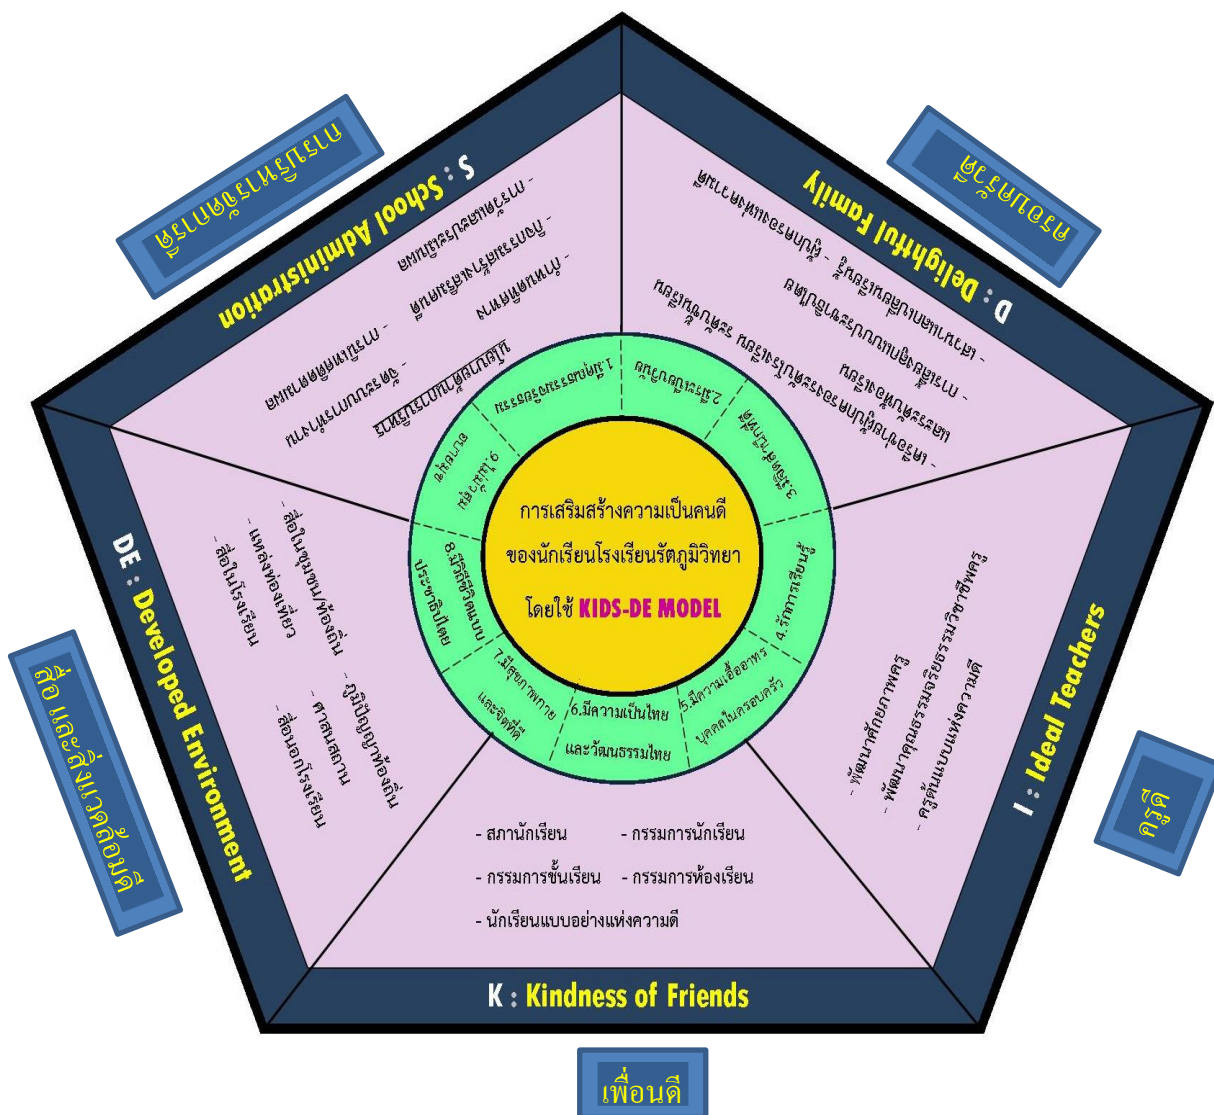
การเสริมสร้างความเป็นคนดี
ของนักเรียนโรงเรียนรัตภูมิวิทยา
โดยใช้ KIDS-DE MODEL

1.มีคุณธรรมจริยธรรม
2.มีระเบียบวินัย
3.มีจิตสาธารณะ
4.รักการเรียนรู้
5.มีความเอื้ออาทร บุคคลในครอบครัว
6.มีความเป็นไทย และวัฒนธรรมไทย
7.มีสุขภาพกาย และจิตดี
8.มีวิถีชีวิตแบบ ประชาธิปไตย
9.มีภูมิคุ้มกัน อบายมุข

S : School Administration
การบริหารจัดการ
- การสร้างเครือข่ายความร่วมมือ
- กิจกรรมเสริมสร้างคุณธรรมจริยธรรม
- การนิเทศติดตาม
- การนิเทศติดตามผล
- จัดระบบงานการบริหาร
มีผู้นำทางการบริหาร

D : Delightful Family
ครอบครัว
- ผู้ปกครองแบบอย่างความดี
- การร่วมพัฒนาคุณธรรม
- เครือข่ายผู้ปกครองร่วมพัฒนา
- การเยี่ยมบ้านนักเรียน
- เครือข่ายผู้ปกครองระดับชั้นเรียน

I : Ideal Teachers
ครูดี
- พัฒนาศักยภาพครู
- พัฒนาคุณธรรมจริยธรรมวิชาชีพครู
- ครูต้นแบบแห่งความดี

K : Kindness of Friends
เพื่อนดี
- สภานักเรียน
- กรรมการนักเรียน
- กรรมการชั้นเรียน
- กรรมการห้องเรียน
- นักเรียนแบบอย่างแห่งความดี

DE : Developed Environment
สื่อ และสิ่งแวดล้อมดี
- สื่อในชุมชน/ท้องถิ่น
- แหล่งท่องเที่ยว
- สื่อในโรงเรียน
- ภูมิปัญญาท้องถิ่น
- ศาสนสถาน
- สื่อนอกโรงเรียน